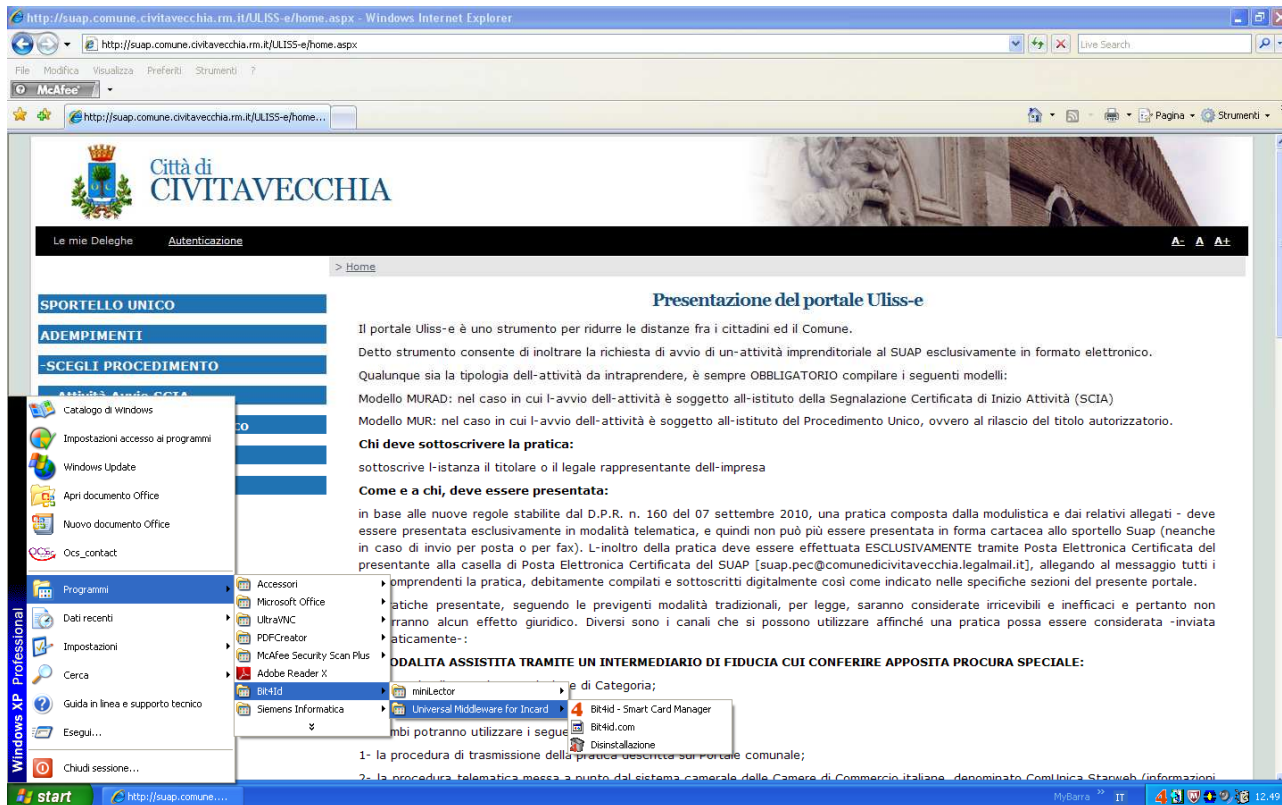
http://suap.comune.civitavecchia.rm.it/ULISS-e/home.aspx - Windows Internet Explorer

http://suap.comune.civitavecchia.rm.it/ULISS-e/home.aspx

Live Search

File Modifica Visualizza Preferiti Strumenti ?

McAfee

http://suap.comune.civitavecchia.rm.it/ULISS-e/home...

Pagina Strumenti

Città di CIVITAVECCHIA

Le mie Deleghe Autenticazione

A- A A+

> Home

SPORTELLO UNICO

ADEMPIMENTI

-SCEGLI PROCEDIMENTO

Attività Avvio SCIA

Presentazione del portale Uliss-e

Il portale Uliss-e è uno strumento per ridurre le distanze fra i cittadini ed il Comune.

Detto strumento consente di inoltrare la richiesta di avvio di un-attività imprenditoriale al SUAP esclusivamente in formato elettronico.

Qualunque sia la tipologia dell-attività da intraprendere, è sempre OBBLIGATORIO compilare i seguenti modelli:

Modello MURAD: nel caso in cui l-avvio dell-attività è soggetto all-istituto della Segnalazione Certificata di Inizio Attività (SCIA)

Modello MUR: nel caso in cui l-avvio dell-attività è soggetto all-istituto del Procedimento Unico, ovvero al rilascio del titolo autorizzatorio.

Chi deve sottoscrivere la pratica:

sottoscrive l-istanza il titolare o il legale rappresentante dell-impresa

Come e a chi, deve essere presentata:

in base alle nuove regole stabilite dal D.P.R. n. 160 del 07 settembre 2010, una pratica composta dalla modulistica e dai relativi allegati - deve essere presentata esclusivamente in modalità telematica, e quindi non può più essere presentata in forma cartacea allo sportello Suap (neanche in caso di invio per posta o per fax). L-inoltro della pratica deve essere effettuata ESCLUSIVAMENTE tramite Posta Elettronica Certificata del presentante alla casella di Posta Elettronica Certificata del SUAP [suap.pec@comunedicivitavecchia.legalmail.it], allegando al messaggio tutti i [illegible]omprendenti la pratica, debitamente compilati e sottoscritti digitalmente così come indicato nelle specifiche sezioni del presente portale.

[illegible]atiche presentate, seguendo le previgenti modalità tradizionali, per legge, saranno considerate irricevibili e inefficaci e pertanto non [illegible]rranno alcun effetto giuridico. Diversi sono i canali che si possono utilizzare affinché una pratica possa essere considerata -inviata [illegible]aticamente-:

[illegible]ODALITA ASSISTITA TRAMITE UN INTERMEDIARIO DI FIDUCIA CUI CONFERIRE APPOSITA PROCURA SPECIALE:

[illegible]e di Categoria;

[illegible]mbi potranno utilizzare i segue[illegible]

1- la procedura di trasmissione della pratica descritta sul Portale comunale;

Catalogo di Windows
Impostazioni accesso ai programmi
Windows Update
Apri documento Office
Nuovo documento Office
Ocs_contact
Programmi
Dati recenti
Impostazioni
Cerca
Guida in linea e supporto tecnico
Esegui...
Chiudi sessione...

Windows XP Professional

Accessori
Microsoft Office
UltraVNC
PDFCreator
McAfee Security Scan Plus
Adobe Reader X
Bit4Id
Siemens Informatica

miniLector
Universal Middleware for Incard

Bit4id - Smart Card Manager
Bit4id.com
Disinstallazione

start
http://suap.comune....
MyBarra IT 12.49